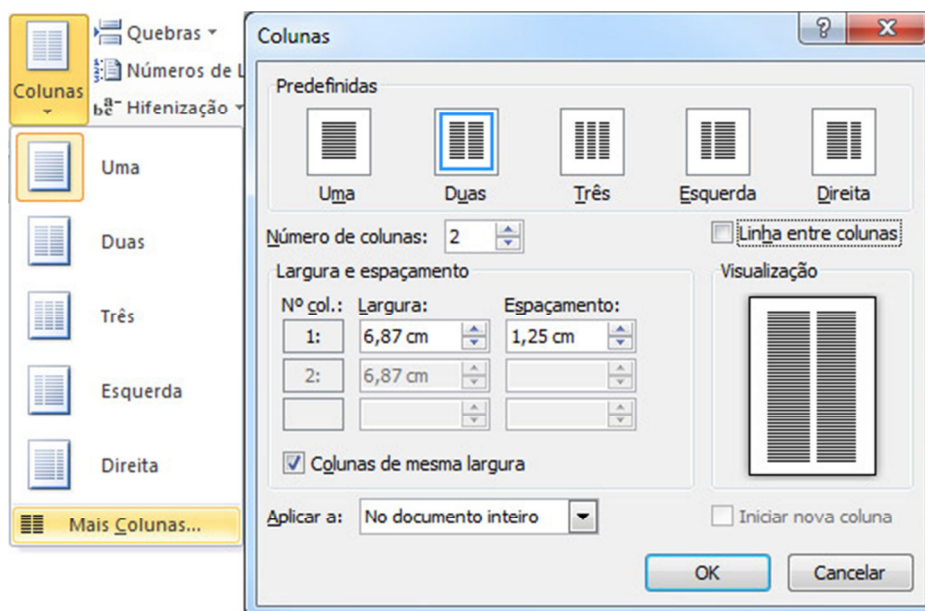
Colunas
Quebras
Números de L
Hifenização
Uma
Duas
Três
Esquerda
Direita
Mais Colunas...

Colunas
?
X
Predefinidas
Uma
Duas
Três
Esquerda
Direita
Número de colunas: 2
Linha entre colunas
Largura e espaçamento
Nº col.: Largura: Espaçamento:
1: 6,87 cm 1,25 cm
2: 6,87 cm
Colunas de mesma largura
Visualização
Aplicar a: No documento inteiro
Iniciar nova coluna
OK
Cancelar